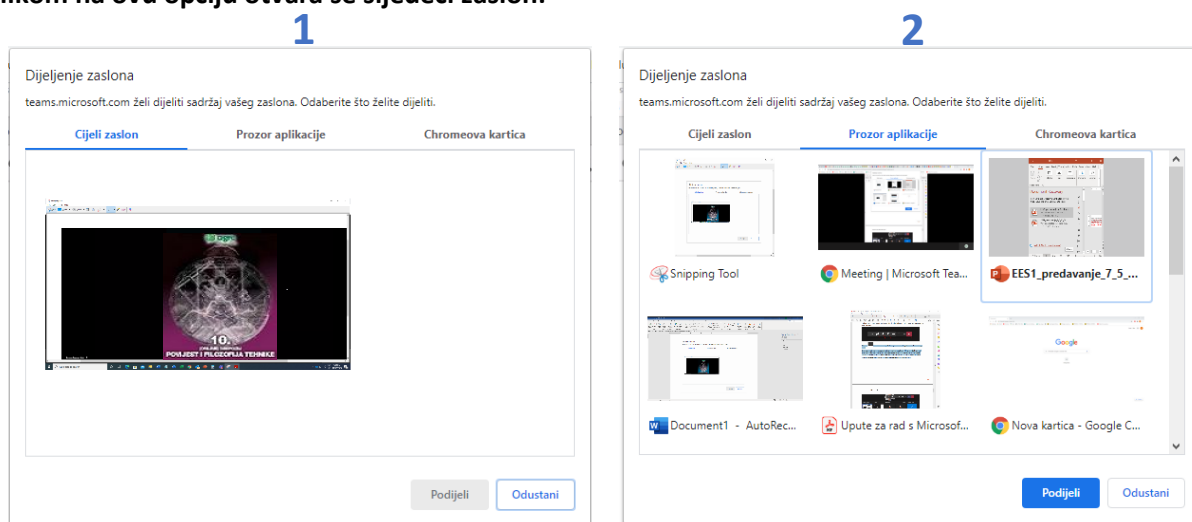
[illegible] na ovu opciju otvara se sljedeći zaslon:

1

Dijeljenje zaslona

teams.microsoft.com želi dijeliti sadržaj vašeg zaslona. Odaberite što želite dijeliti.

Cijeli zaslon | Prozor aplikacije | Chromeova kartica

10.
POVIJEST I FILOZOFIJA TEHNIKE

Podijeli | Odustani

2

Dijeljenje zaslona

teams.microsoft.com želi dijeliti sadržaj vašeg zaslona. Odaberite što želite dijeliti.

Cijeli zaslon | Prozor aplikacije | Chromeova kartica

Snipping Tool
Meeting | Microsoft Tea...
EES1_predavanje_7_5_...
Document1 - AutoRec...
Upute za rad s Microsof...
Nova kartica - Google C...

Podijeli | Odustani